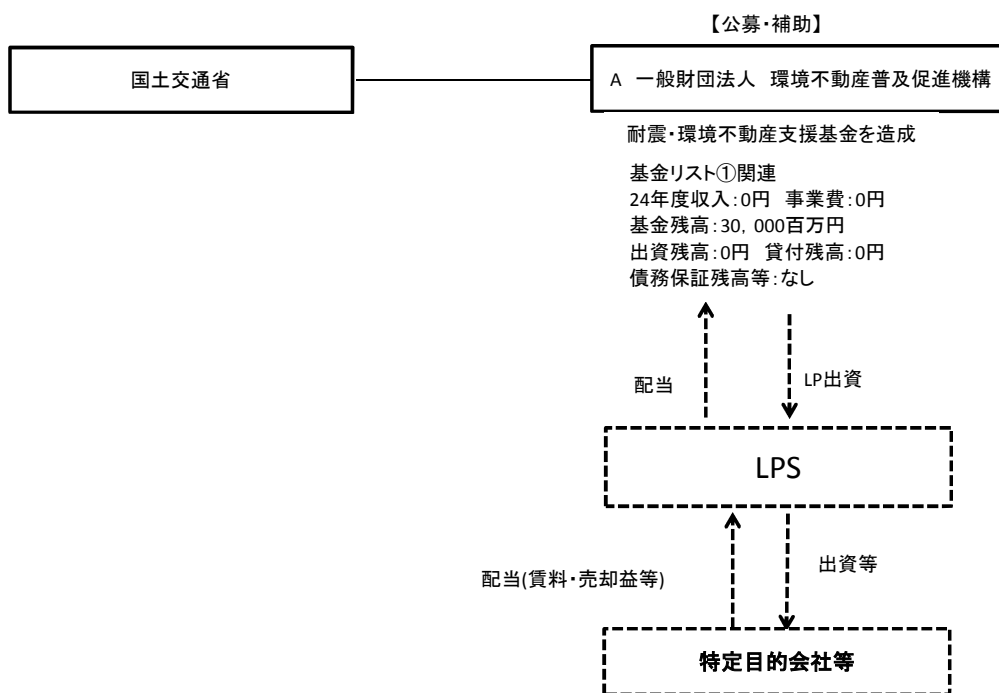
【公募・補助】

国土交通省

A 一般財団法人 環境不動産普及促進機構

耐震・環境不動産支援基金を造成

基金リスト①関連
24年度収入:0円 事業費:0円
基金残高:30, 000百万円
出資残高:0円 貸付残高:0円
債務保証残高等:なし

配当

LP出資

LPS

配当(賃料・売却益等)

出資等

特定目的会社等